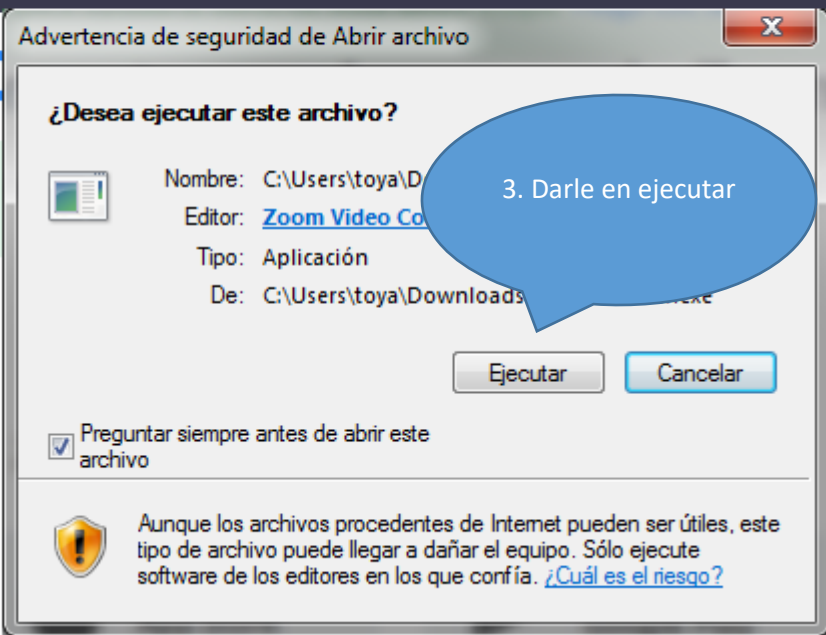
Advertencia de seguridad de Abrir archivo

X

¿Desea ejecutar este archivo?

Nombre: C:\Users\toya\D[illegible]

Editor: Zoom Video Co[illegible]

Tipo: Aplicación

De: C:\Users\toya\Downloads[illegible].exe

3. Darle en ejecutar

Ejecutar

Cancelar

Preguntar siempre antes de abrir este archivo

Aunque los archivos procedentes de Internet pueden ser útiles, este tipo de archivo puede llegar a dañar el equipo. Sólo ejecute software de los editores en los que confía. ¿Cuál es el riesgo?